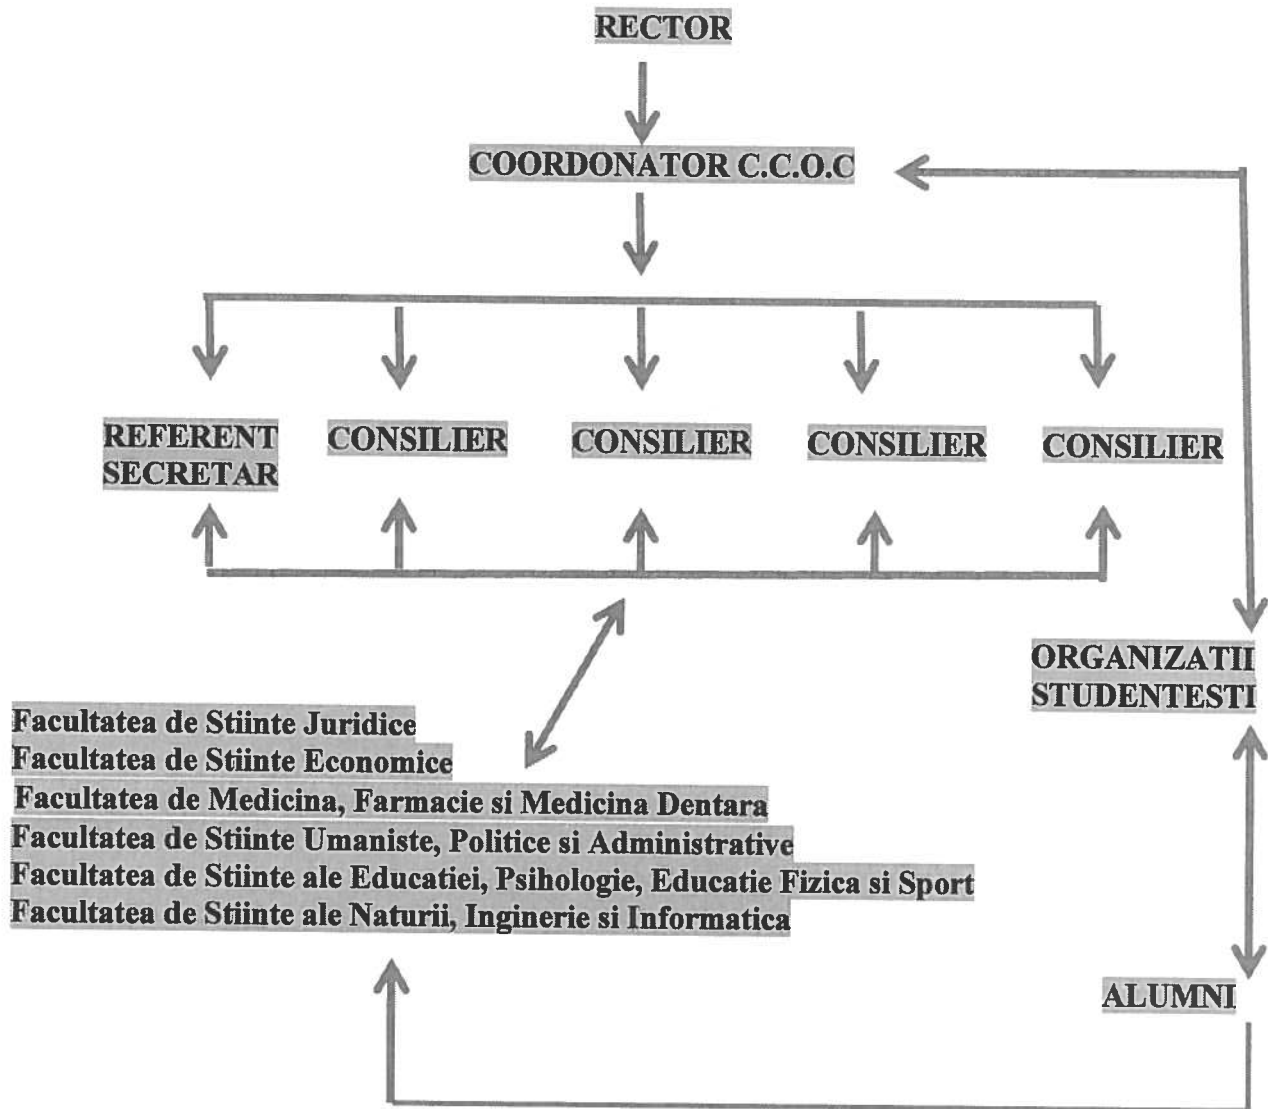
RECTOR

COORDONATOR C.C.O.C

REFERENT SECRETAR

CONSILIER

CONSILIER

CONSILIER

CONSILIER

ORGANIZATII STUDENTESTI

Facultatea de Stiinte Juridice
Facultatea de Stiinte Economice
Facultatea de Medicina, Farmacie si Medicina Dentara
Facultatea de Stiinte Umaniste, Politice si Administrative
Facultatea de Stiinte ale Educatiei, Psihologie, Educatie Fizica si Sport
Facultatea de Stiinte ale Naturii, Inginerie si Informatica

ALUMNI